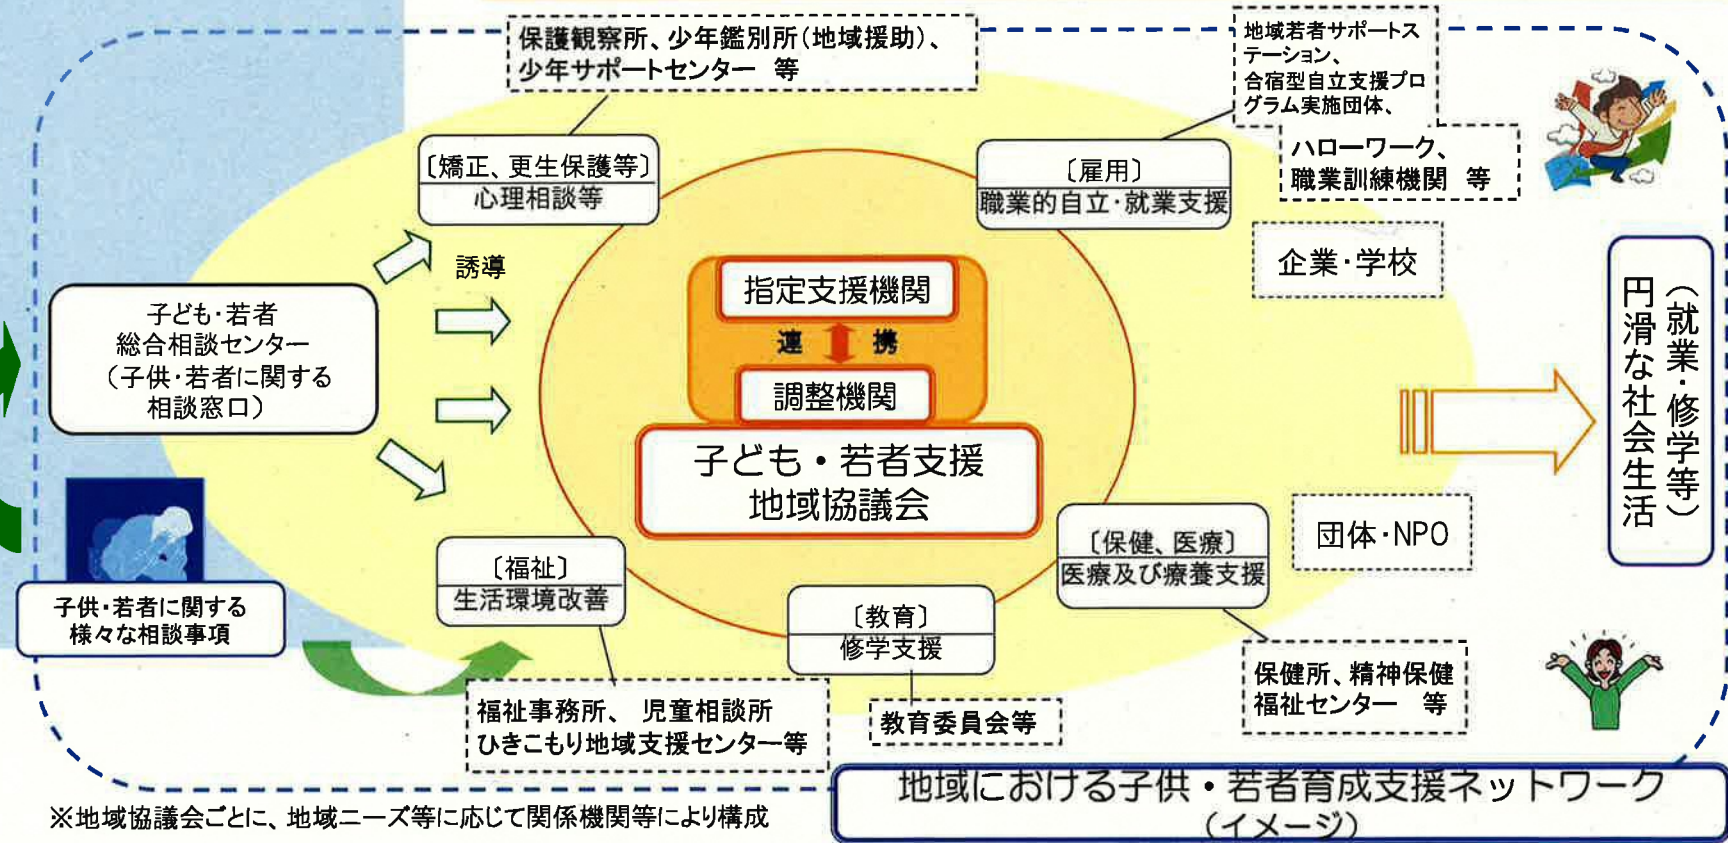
保護観察所、少年鑑別所（地域援助）、少年サポートセンター　等

地域若者サポートステーション、合宿型自立支援プログラム実施団体、

ハローワーク、職業訓練機関　等

〔矯正、更生保護等〕心理相談等

〔雇用〕職業的自立・就業支援

誘導

企業・学校

子ども・若者総合相談センター（子供・若者に関する相談窓口）

指定支援機関

連　携

調整機関

子ども・若者支援地域協議会

（就業・修学等）円滑な社会生活

団体・NPO

〔保健、医療〕医療及び療養支援

〔福祉〕生活環境改善

〔教育〕修学支援

子供・若者に関する様々な相談事項

福祉事務所、児童相談所
ひきこもり地域支援センター等

教育委員会等

保健所、精神保健福祉センター　等

※地域協議会ごとに、地域ニーズ等に応じて関係機関等により構成

地域における子供・若者育成支援ネットワーク（イメージ）